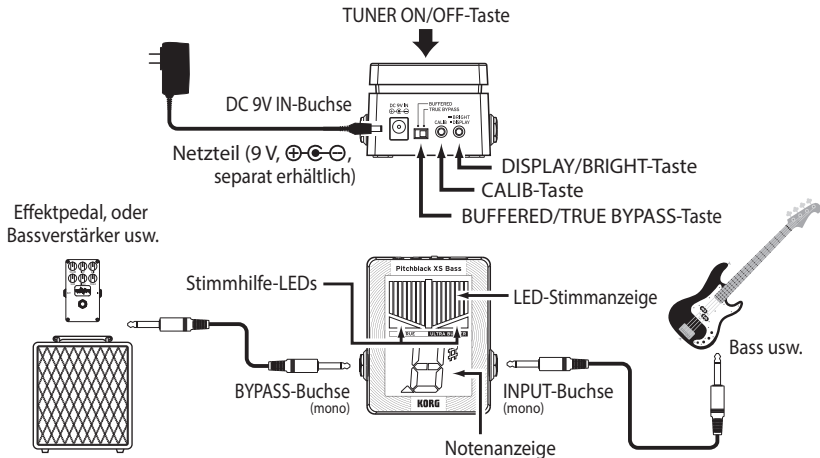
TUNER ON/OFF-Taste

DC 9V IN-Buchse

DC 9V IN

BUFFERED
TRUE BYPASS

CALIB

BRIGHT
DISPLAY

Netzteil (9 V, $\oplus$-$\bullet$-$\ominus$, separat erhältlich)

DISPLAY/BRIGHT-Taste

CALIB-Taste

BUFFERED/TRUE BYPASS-Taste

Effektpedal, oder Bassverstärker usw.

Pitchblack XS Bass

Stimmhilfe-LEDs

LED-Stimmanzeige

Bass usw.

BYPASS-Buchse (mono)

INPUT-Buchse (mono)

KORG

Notenanzeige